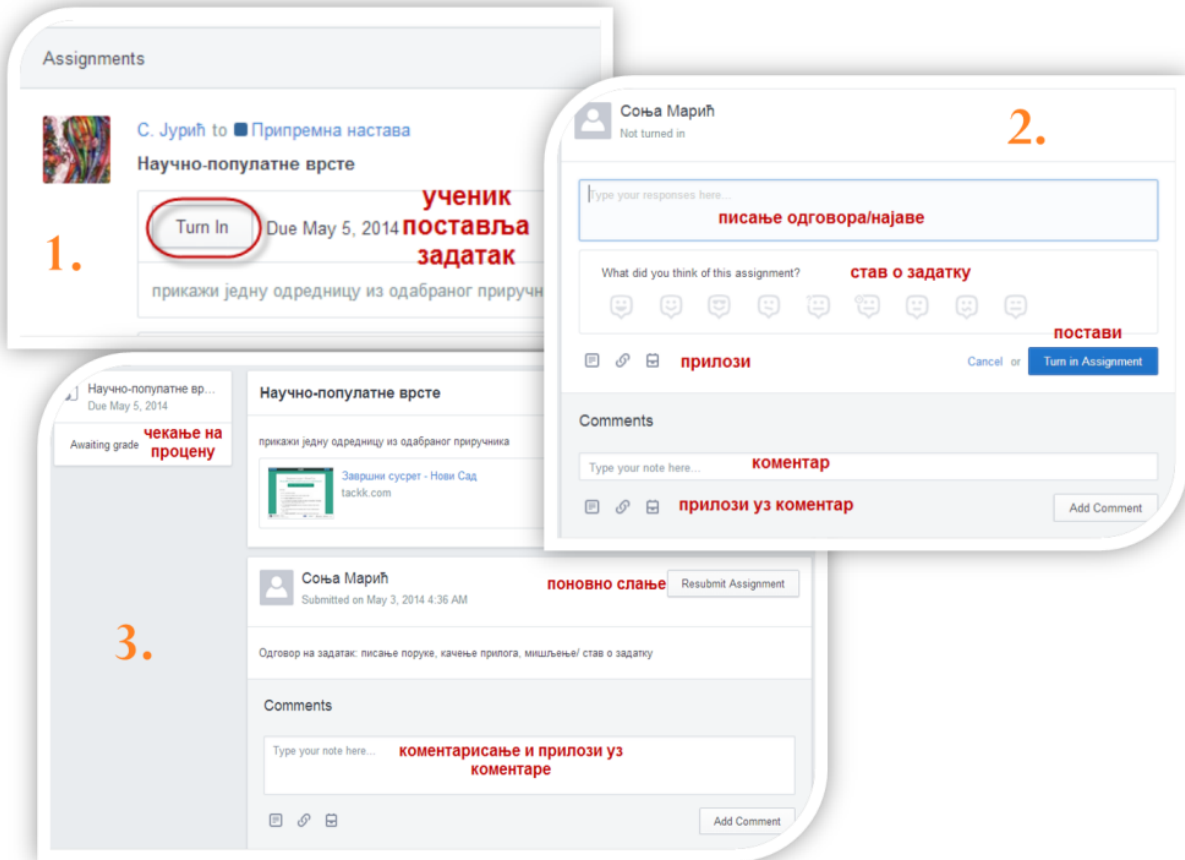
Assignments

С. Јурић to Припремна настава

Научно-популатне врсте

Turn In Due May 5, 2014

ученик поставља задатак

1.

прикажи једну одредницу из одабраног приручн

Соња Марић
Not turned in

2.

Type your responses here...

писање одговора/најаве

What did you think of this assignment?

став о задатку

постави

прилози

Cancel or Turn in Assignment

Comments

Type your note here...

коментар

прилози уз коментар

Add Comment

Научно-популатне вр...
Due May 5, 2014

Awaiting grade

чекање на процену

Научно-популатне врсте

прикажи једну одредницу из одабраног приручника

Завршни сусрет - Нови Сад
tackk.com

Соња Марић
Submitted on May 3, 2014 4:36 AM

поновно слање

Resubmit Assignment

3.

Одговор на задатак: писање поруке, качење прилога, мишљење/ став о задатку

Comments

Type your note here...

коментарисање и прилози уз коментаре

Add Comment